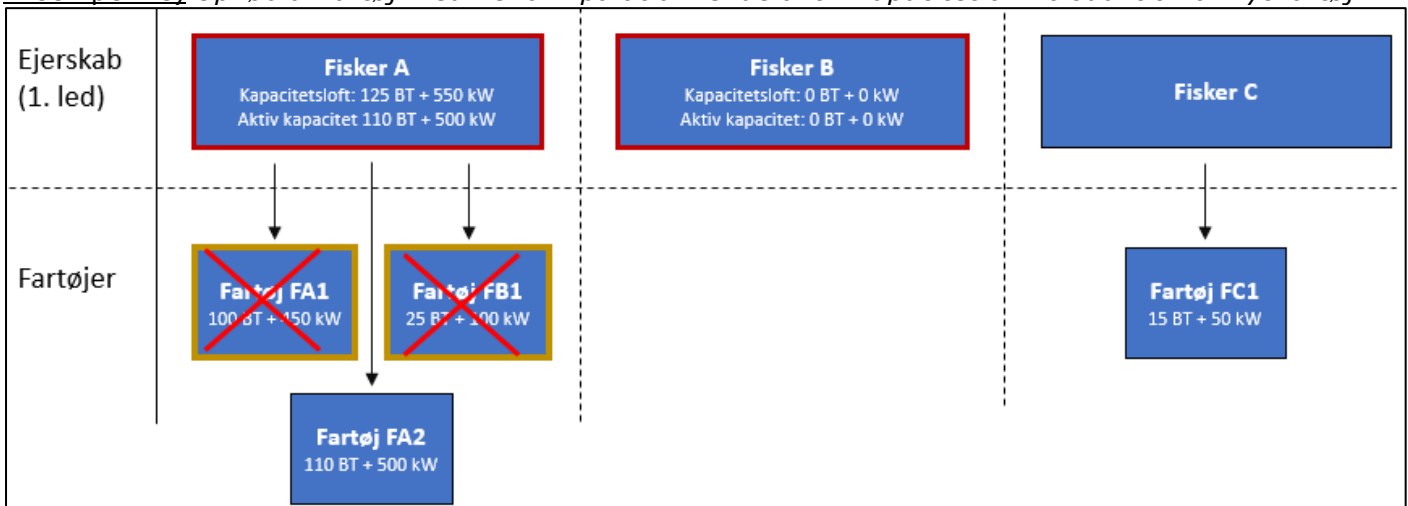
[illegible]

Ejerskab (1. led)

Fisker A
Kapacitetsloft: 125 BT + 550 kW
Aktiv kapacitet 110 BT + 500 kW

Fisker B
Kapacitetsloft: 0 BT + 0 kW
Aktiv kapacitet: 0 BT + 0 kW

Fisker C

Fartøjer

Fartøj FA1
100 BT + 450 kW

Fartøj FB1
25 BT + 100 kW

Fartøj FC1
15 BT + 50 kW

Fartøj FA2
110 BT + 500 kW